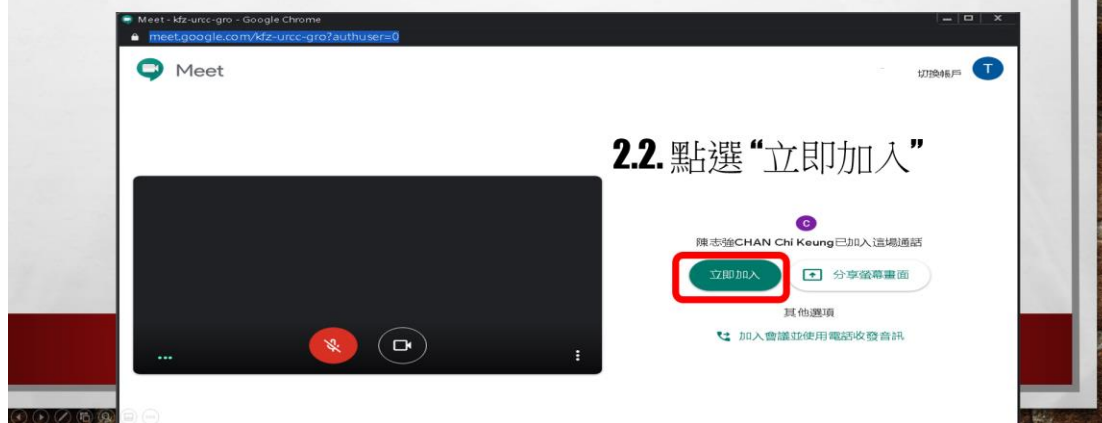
Meet - kfz-urcc-gro - Google Chrome
meet.google.com/kfz-urcc-gro?authuser=0

Meet

切換帳戶 T

2.2. 點選 "立即加入"

C
陳志強CHAN Chi Keung已加入這場通話

立即加入
分享螢幕畫面

其他選項

加入會議並使用電話收發音訊